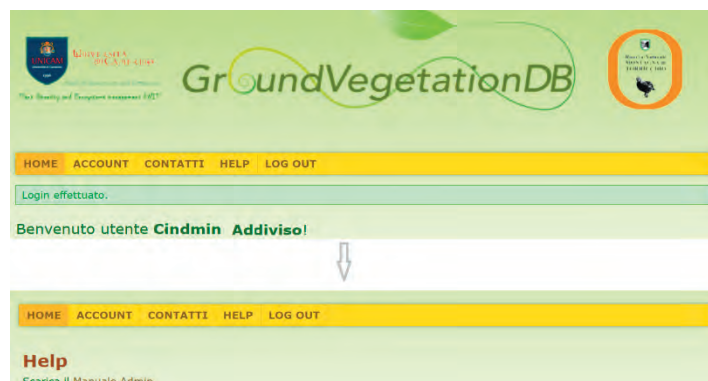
UNICAM
Università di Camerino
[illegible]
"Plant Diversity and Ecosystems management UNIT"

GroundVegetationDB

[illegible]

HOME ACCOUNT CONTATTI HELP LOG OUT

Login effettuato.

Benvenuto utente Cindmin Addiviso!

HOME ACCOUNT CONTATTI HELP LOG OUT

Help

Scarica il Manuale Admin